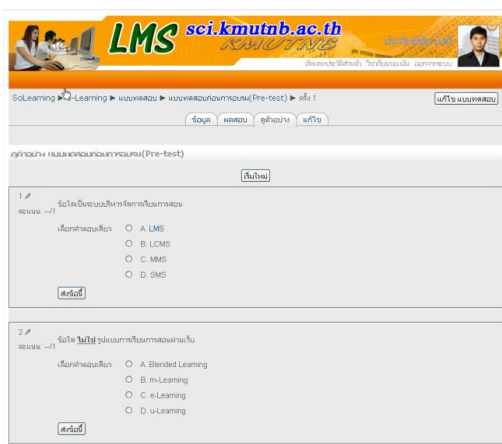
LMS sci.kmutnb.ac.th
KMUTNB

ประวัติ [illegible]
อัพเดทประวัติส่วนตัว วิชาที่ลงทะเบียน ออกจากระบบ

SoLearning ▶ e-Learning ▶ แบบทดสอบ ▶ แบบทดสอบก่อนการอบรม(Pre-test) ▶ ครั้ง 1

แก้ไข แบบทดสอบ

ข้อมูล | ผลสอบ | ดูตัวอย่าง | แก้ไข

ดูตัวอย่าง แบบทดสอบก่อนการอบรม(Pre-test)

เริ่มใหม่

1
คะแนน: --/1

ข้อใดเป็นระบบบริหารจัดการเรียนการสอน

เลือกคำตอบเดียว
A. LMS
B. LCMS
C. MMS
D. SMS

ส่งนี้

2
คะแนน: --/1

ข้อใด ไม่ใช่ รูปแบบการเรียนการสอนผ่านเว็บ

เลือกคำตอบเดียว
A. Blended Learning
B. m-Learning
C. e-Learning
D. u-Learning

ส่งนี้